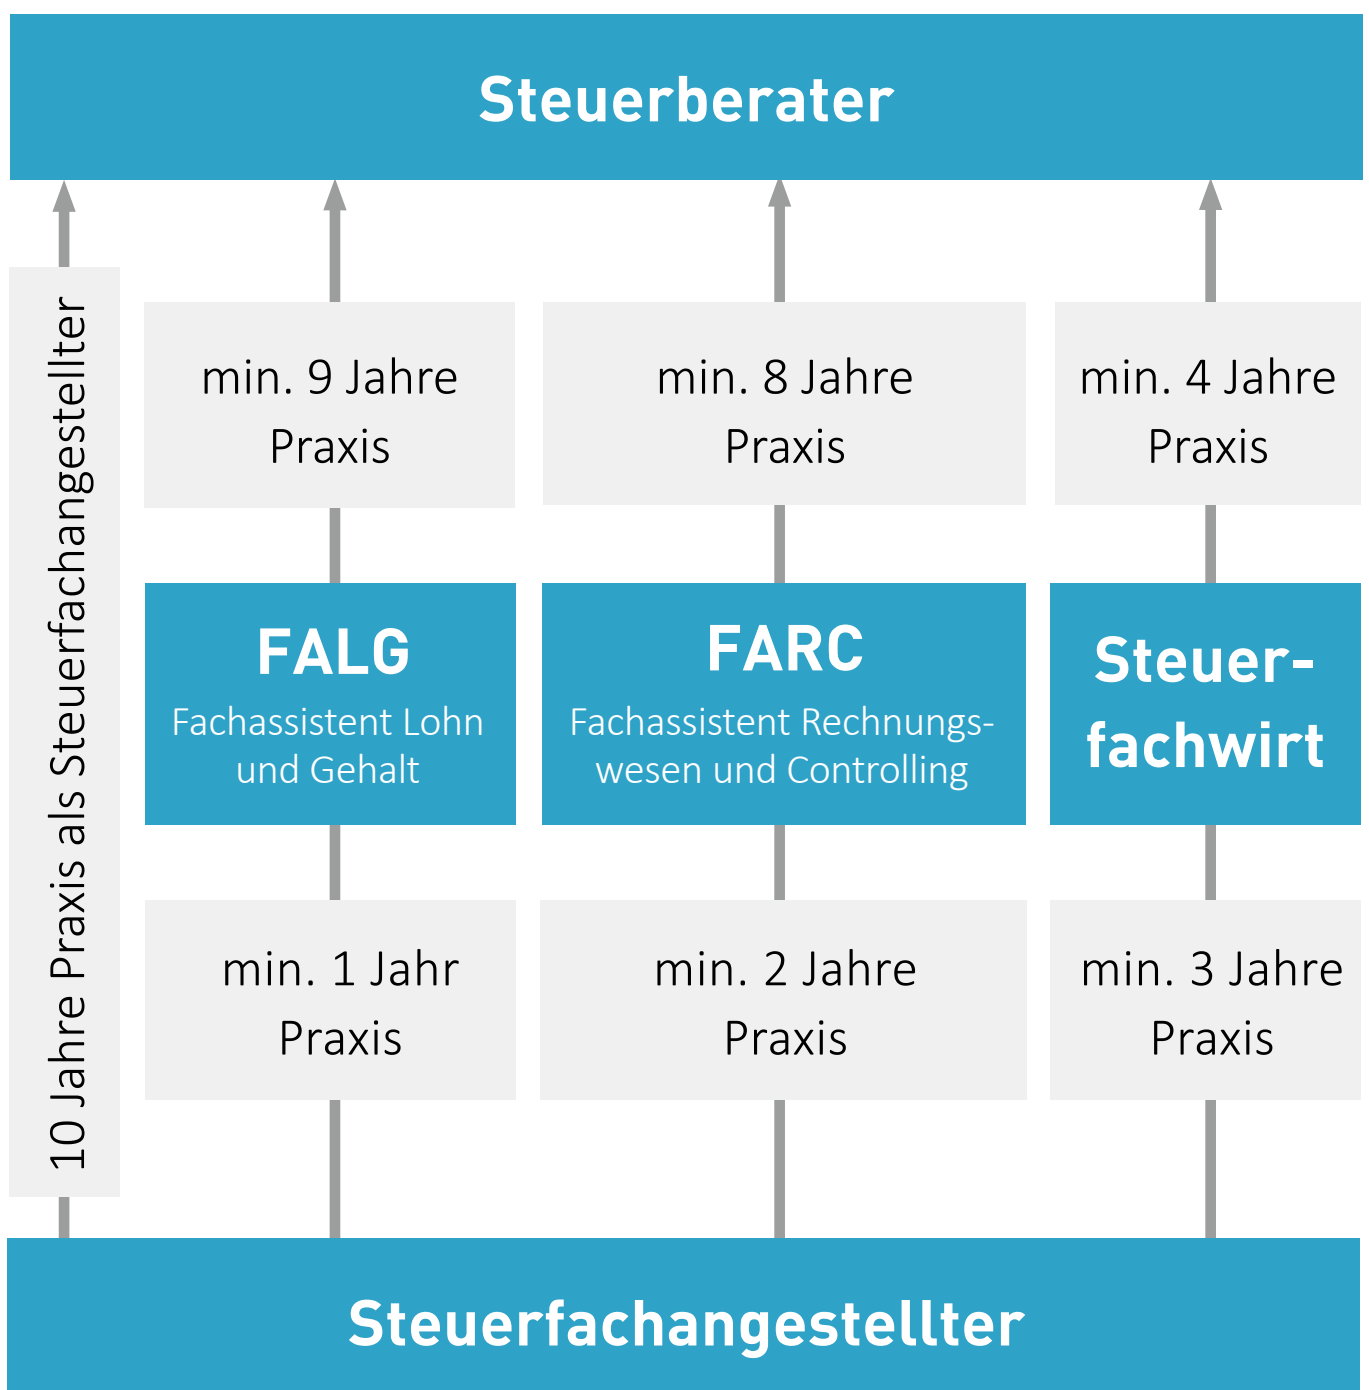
Steuerberater

10 Jahre Praxis als Steuerfachangestellter

min. 9 Jahre Praxis

FALG
Fachassistent Lohn und Gehalt

min. 1 Jahr Praxis

min. 8 Jahre Praxis

FARC
Fachassistent Rechnungswesen und Controlling

min. 2 Jahre Praxis

min. 4 Jahre Praxis

Steuerfachwirt

min. 3 Jahre Praxis

Steuerfachangestellter